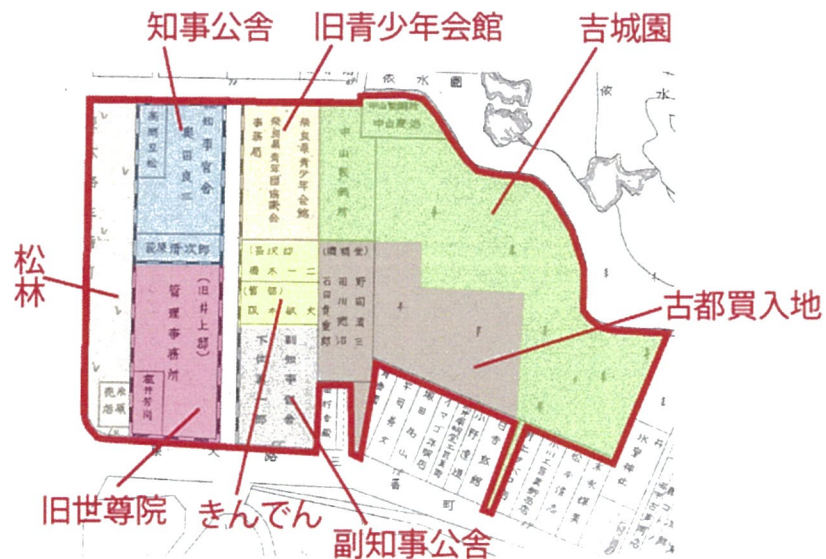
知事公舎
旧青少年会館
吉城園
松林
古都買入地
旧世尊院
きんでん
副知事公舎

依水園
知事官舎
奥田良三
奈良県青少年会館
奈良県友好団体協議会事務局
中山製鋼所
中山製鋼所中山寮
管理事務所
(旧井上邸)
副知事官舎
野島康三
石川貴重郎
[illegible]